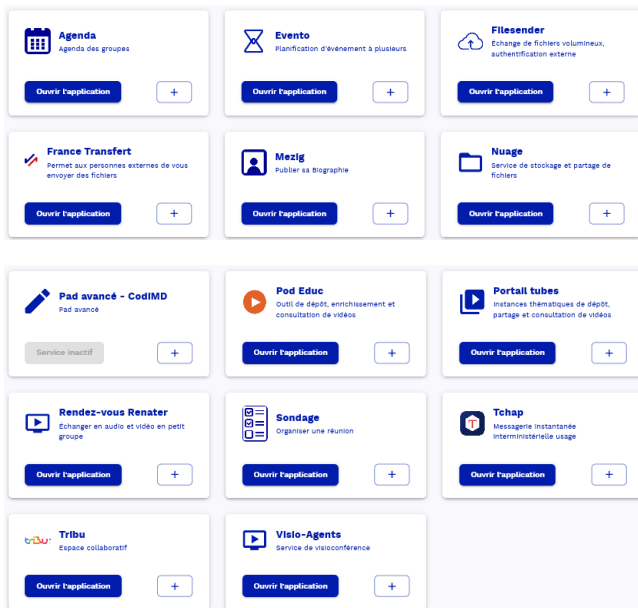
Agenda
Agenda des groupes
Ouvrir l'application
+

Evento
Planification d'événement à plusieurs
Ouvrir l'application
+

Filesender
Echange de fichiers volumineux, authentification externe
Ouvrir l'application
+

France Transfert
Permet aux personnes externes de vous envoyer des fichiers
Ouvrir l'application
+

Mezig
Publier sa Biographie
Ouvrir l'application
+

Nuage
Service de stockage et partage de fichiers
Ouvrir l'application
+

Pad avancé - CodiMD
Pad avancé
Service inactif
+

Pod Educ
Outil de dépôt, enrichissement et consultation de vidéos
Ouvrir l'application
+

Portail tubes
Instances thématiques de dépôt, partage et consultation de vidéos
Ouvrir l'application
+

Rendez-vous Renater
Echanger en audio et vidéo en petit groupe
Ouvrir l'application
+

Sondage
Organiser une réunion
Ouvrir l'application
+

Tchap
Messagerie instantanée interministérielle usage
Ouvrir l'application
+

Tribu
Espace collaboratif
Ouvrir l'application
+

Visio-Agents
Service de visioconférence
Ouvrir l'application
+